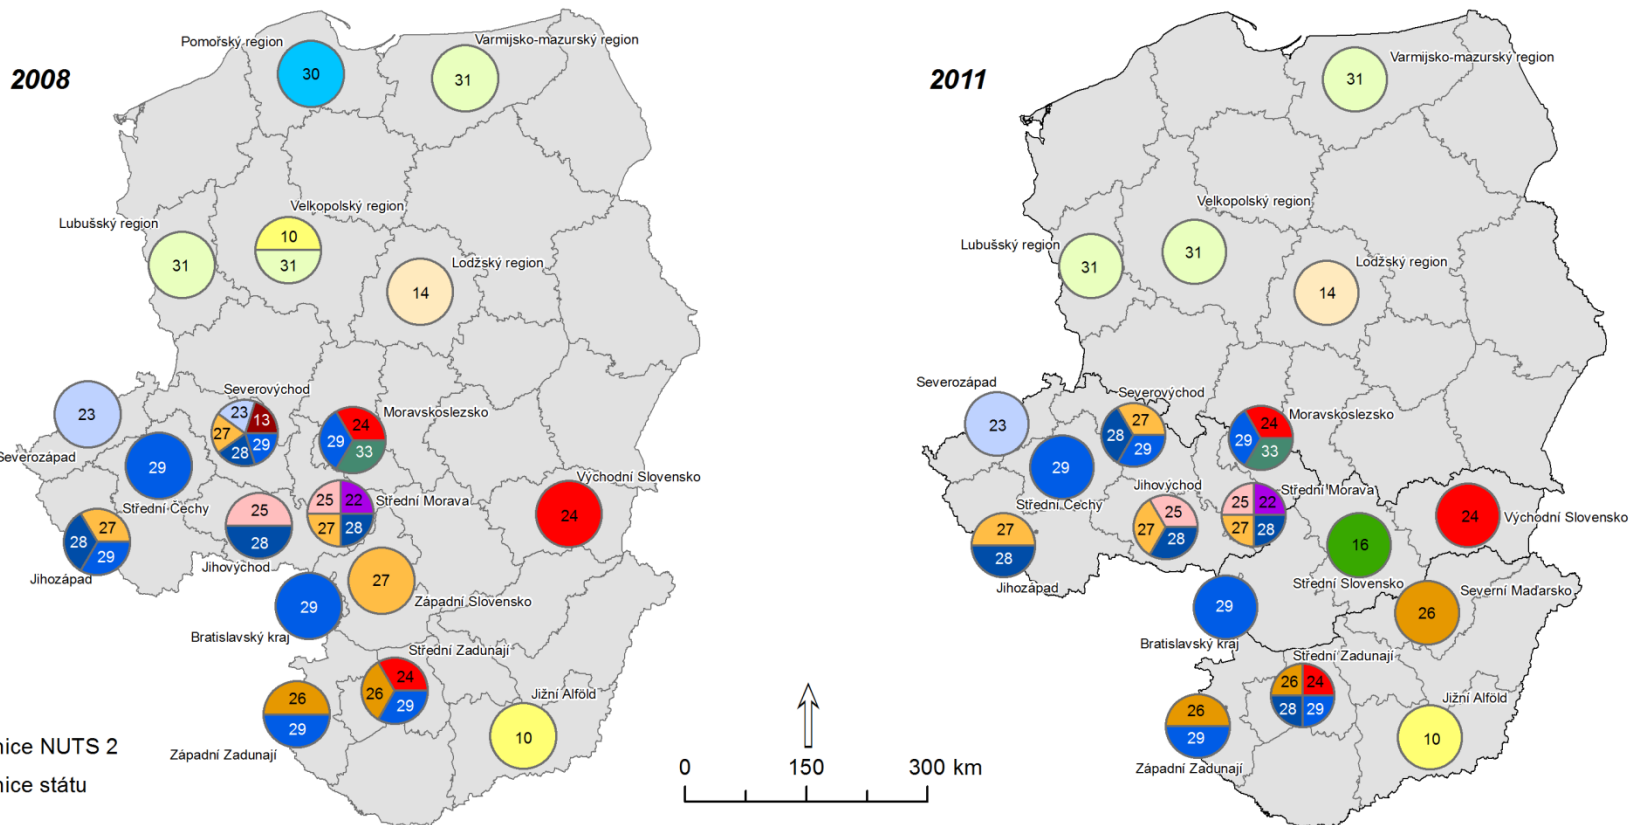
2008

Pomořský region
30
Varmijsko-mazurský region
31
Velkopolský region
Lubušský region
10
31
31
Lodžský region
14
Severovýchod
23
23
13
27
29
28
Moravskoslezsko
24
29
33
Severozápad
29
Střední Čechy
25
28
25
22
27
28
Střední Morava
Východní Slovensko
24
27
28
29
Jihozápad
Jihovýchod
27
Západní Slovensko
29
Bratislavský kraj
Střední Zadunají
24
26
29
26
29
Západní Zadunají
Jižní Alföld
10
nice NUTS 2
nice státu

0
150
300 km

2011

Varmijsko-mazurský region
31
Velkopolský region
Lubušský region
31
31
Lodžský region
14
Severozápad
23
Severovýchod
27
28
29
Moravskoslezsko
24
29
33
29
Střední Čechy
Jihovýchod
25
27
28
25
22
27
28
Střední Morava
24
Východní Slovensko
27
28
Jihozápad
16
Střední Slovensko
26
Severní Maďarsko
29
Bratislavský kraj
Střední Zadunají
26
24
28
29
26
29
Západní Zadunají
Jižní Alföld
10